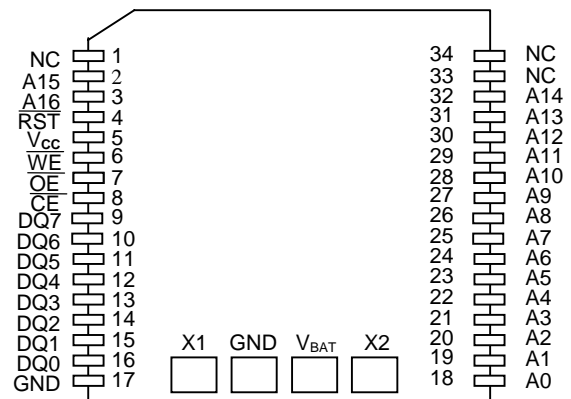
NC 1
A15 2
A16 3
$\overline{RST}$ 4
$V_{CC}$ 5
$\overline{WE}$ 6
$\overline{OE}$ 7
$\overline{CE}$ 8
DQ7 9
DQ6 10
DQ5 11
DQ4 12
DQ3 13
DQ2 14
DQ1 15
DQ0 16
GND 17

X1 GND $V_{BAT}$ X2

34 NC
33 NC
32 A14
31 A13
30 A12
29 A11
28 A10
27 A9
26 A8
25 A7
24 A6
23 A5
22 A4
21 A3
20 A2
19 A1
18 A0